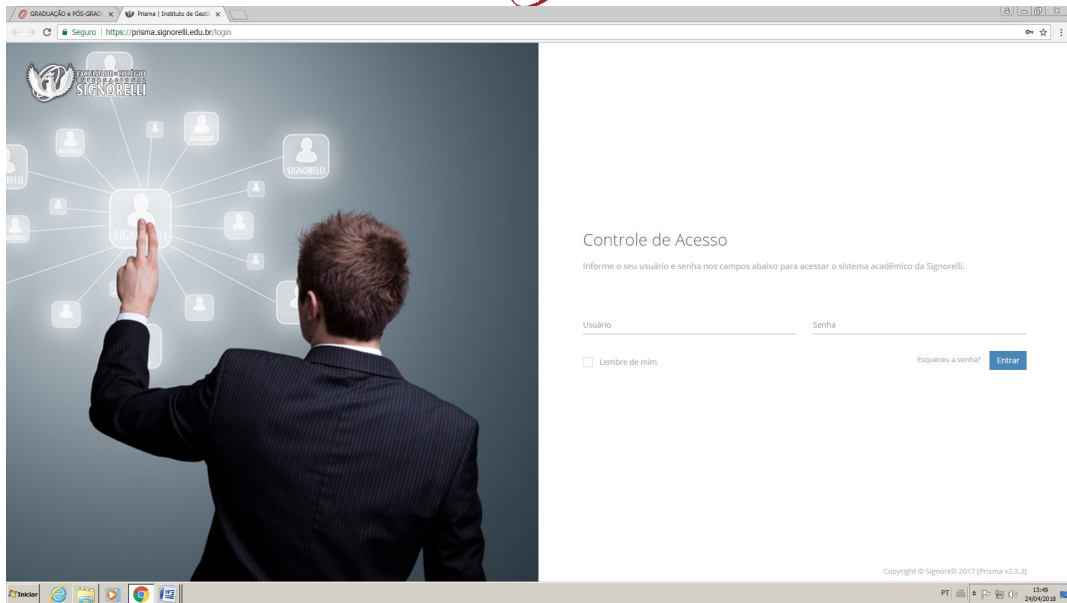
GRADUAÇÃO e PÓS-GRAD ×
Prisma | Instituto de Gestã ×

Seguro | https://prisma.signorelli.edu.br/login

FACULDADE • COLÉGIO
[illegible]
SIGNORELLI

SIGNORELLI
SIGNORELLI
SIGNORELLI

Controle de Acesso

Informe o seu usuário e senha nos campos abaixo para acessar o sistema acadêmico da Signorelli.

Usuário

Senha

Lembre de mim

Esqueceu a senha?

Entrar

Copyright © Signorelli 2017 [Prisma v2.3.3]

Iniciar

PT

13:49
24/04/2018